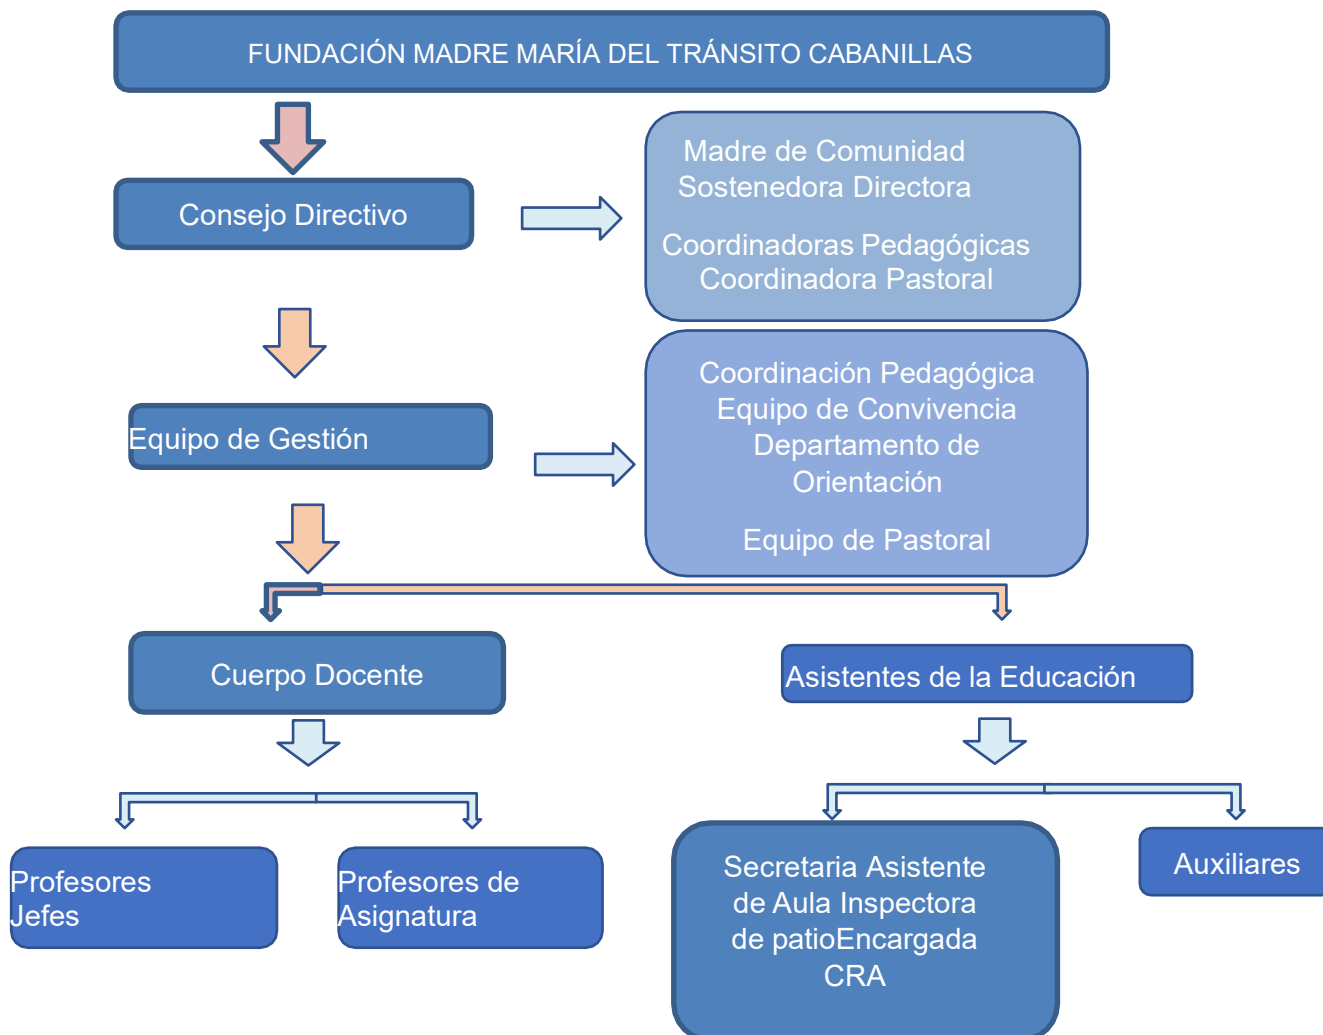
FUNDACIÓN MADRE MARÍA DEL TRÁNSITO CABANILLAS

Consejo Directivo

Madre de Comunidad
Sostenedora Directora

Coordinadoras Pedagógicas
Coordinadora Pastoral

Equipo de Gestión

Coordinación Pedagógica
Equipo de Convivencia
Departamento de Orientación

Equipo de Pastoral

Cuerpo Docente

Asistentes de la Educación

Profesores Jefes

Profesores de Asignatura

Secretaria Asistente de Aula Inspectora de patioEncargada CRA

Auxiliares